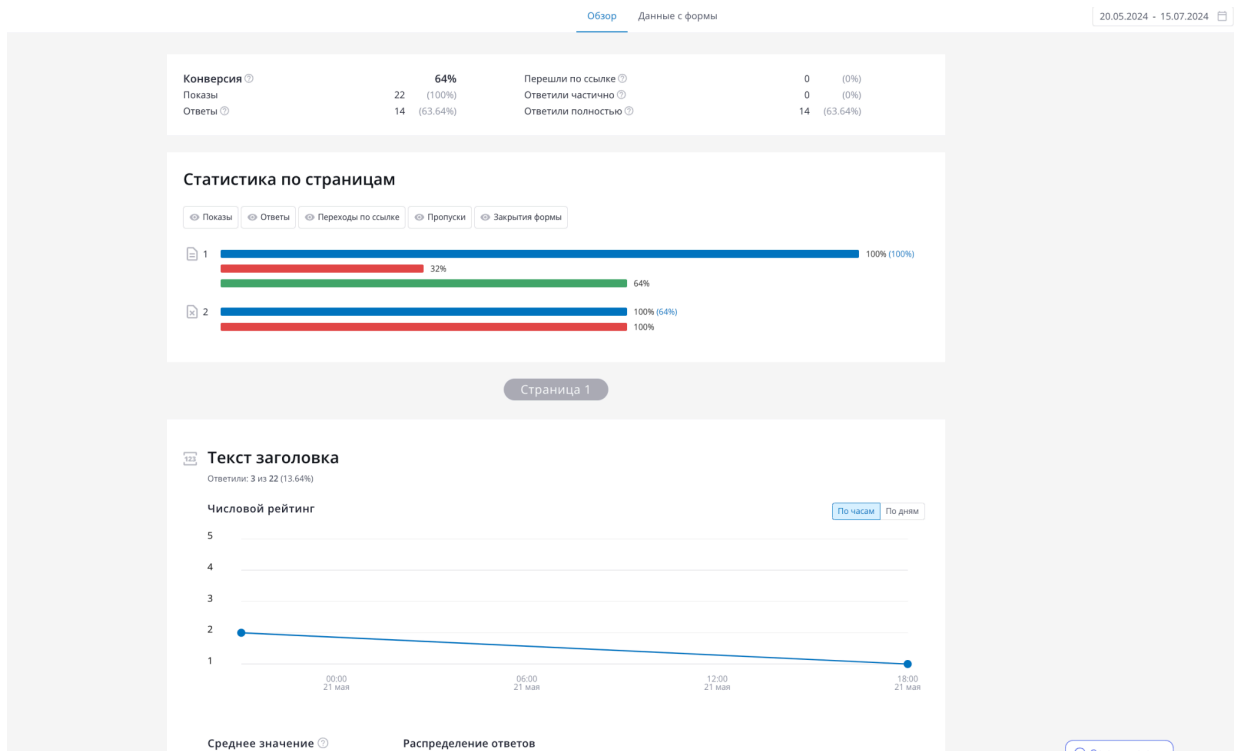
Обзор Данные с формы

20.05.2024 - 15.07.2024

Конверсия 64%
Показы 22 (100%)
Ответы 14 (63.64%)

Перешли по ссылке 0 (0%)
Ответили частично 0 (0%)
Ответили полностью 14 (63.64%)

Статистика по страницам

Показы Ответы Переходы по ссылке Пропуски Закрытия формы

1
100% (100%)
32%
64%

2
100% (64%)
100%

Страница 1

Текст заголовка

Ответили: 3 из 22 (13.64%)

Числовой рейтинг

По часам По дням

5
4
3
2
1

00:00
21 мая

06:00
21 мая

12:00
21 мая

18:00
21 мая

Среднее значение

Распределение ответов